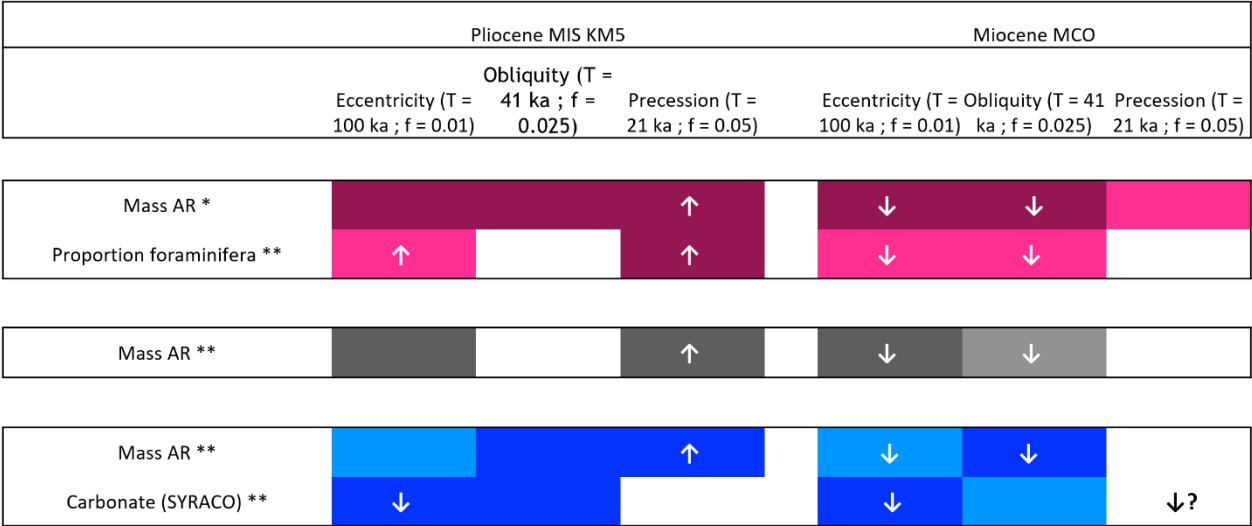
| | Pliocene MIS KM5 | | | Miocene MCO | | |
|---|---|---|---|---|---|---|
| | Eccentricity (T = 100 ka ; f = 0.01) | Obliquity (T = 41 ka ; f = 0.025) | Precession (T = 21 ka ; f = 0.05) | Eccentricity (T = 100 ka ; f = 0.01) | Obliquity (T = 41 ka ; f = 0.025) | Precession (T = 21 ka ; f = 0.05) |
| Mass AR * | | | ↑ | ↓ | ↓ | |
| Proportion foraminifera ** | ↑ | | ↑ | ↓ | ↓ | |
| Mass AR ** | | | ↑ | ↓ | ↓ | |
| Mass AR ** | | | ↑ | ↓ | ↓ | |
| Carbonate (SYRACO) ** | ↓ | | | ↓ | | ↓? |